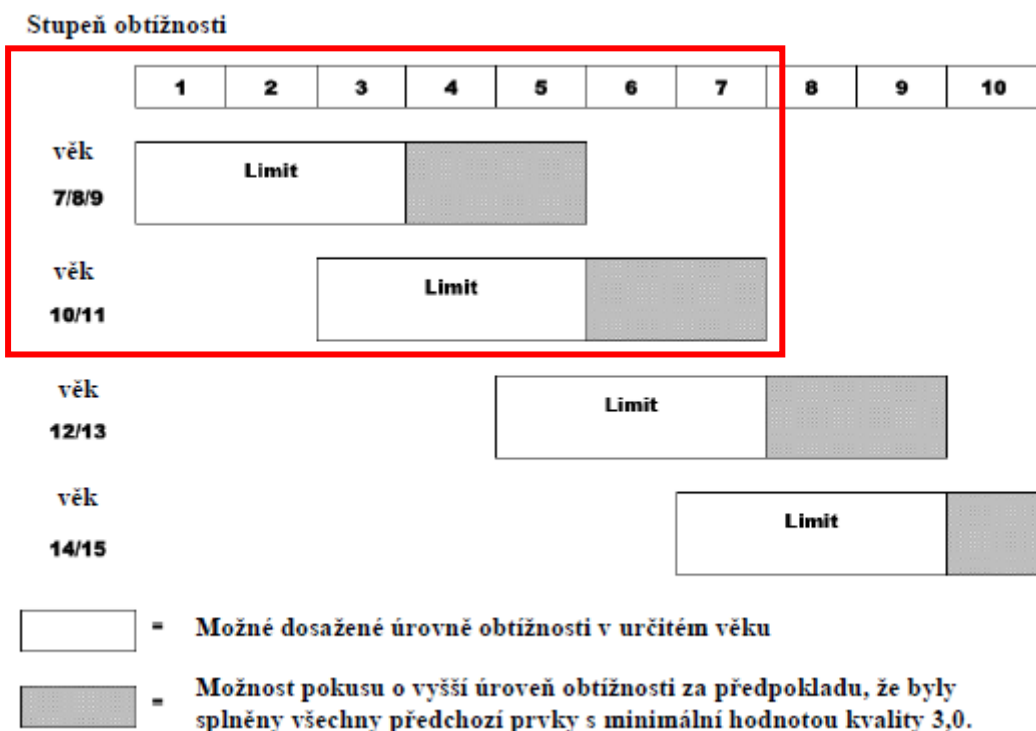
Stupeň obtížnosti

| 1 | 2 | 3 | 4 | 5 | 6 | 7 | 8 | 9 | 10 |
|---|---|---|---|---|---|---|---|---|---|

věk 7/8/9 Limit

věk 10/11 Limit

věk 12/13 Limit

věk 14/15 Limit

= Možné dosažené úrovně obtížnosti v určitém věku

= Možnost pokusu o vyšší úroveň obtížnosti za předpokladu, že byly splněny všechny předchozí prvky s minimální hodnotou kvality 3,0.